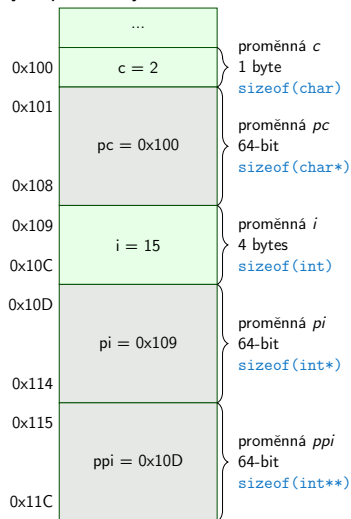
...

0x100
c = 2
proměnná $c$
1 byte
sizeof(char)

0x101
pc = 0x100
0x108
proměnná $pc$
64-bit
sizeof(char*)

0x109
i = 15
0x10C
proměnná $i$
4 bytes
sizeof(int)

0x10D
pi = 0x109
0x114
proměnná $pi$
64-bit
sizeof(int*)

0x115
ppi = 0x10D
0x11C
proměnná $ppi$
64-bit
sizeof(int**)